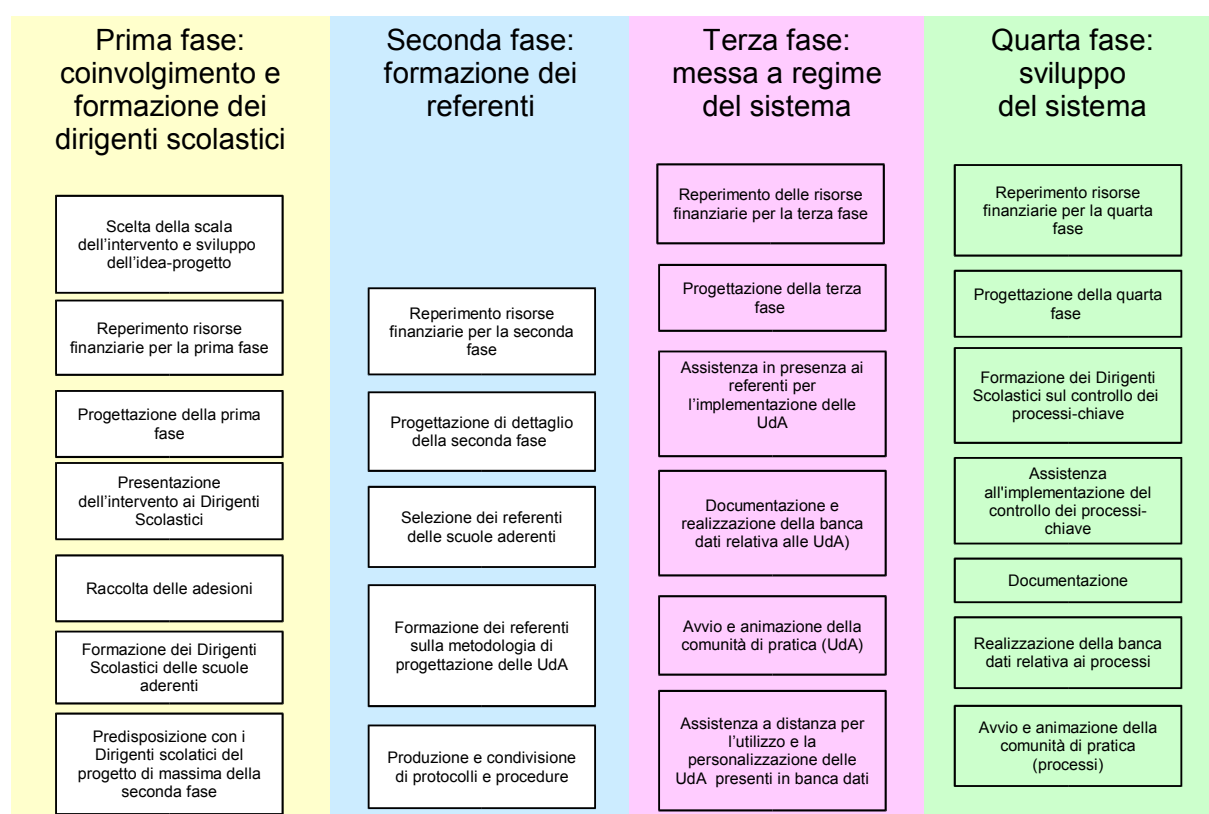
Prima fase: coinvolgimento e formazione dei dirigenti scolastici

Scelta della scala dell’intervento e sviluppo dell’idea-progetto

Reperimento risorse finanziarie per la prima fase

Progettazione della prima fase

Presentazione dell’intervento ai Dirigenti Scolastici

Raccolta delle adesioni

Formazione dei Dirigenti Scolastici delle scuole aderenti

Predisposizione con i Dirigenti scolatici del progetto di massima della seconda fase

Seconda fase: formazione dei referenti

Reperimento risorse finanziarie per la seconda fase

Progettazione di dettaglio della seconda fase

Selezione dei referenti delle scuole aderenti

Formazione dei referenti sulla metodologia di progettazione delle UdA

Produzione e condivisione di protocolli e procedure

Terza fase: messa a regime del sistema

Reperimento delle risorse finanziarie per la terza fase

Progettazione della terza fase

Assistenza in presenza ai referenti per l’implementazione delle UdA

Documentazione e realizzazione della banca dati relativa alle UdA)

Avvio e animazione della comunità di pratica (UdA)

Assistenza a distanza per l’utilizzo e la personalizzazione delle UdA presenti in banca dati

Quarta fase: sviluppo del sistema

Reperimento risorse finanziarie per la quarta fase

Progettazione della quarta fase

Formazione dei Dirigenti Scolastici sul controllo dei processi-chiave

Assistenza all'implementazione del controllo dei processi-chiave

Documentazione

Realizzazione della banca dati relativa ai processi

Avvio e animazione della comunità di pratica (processi)